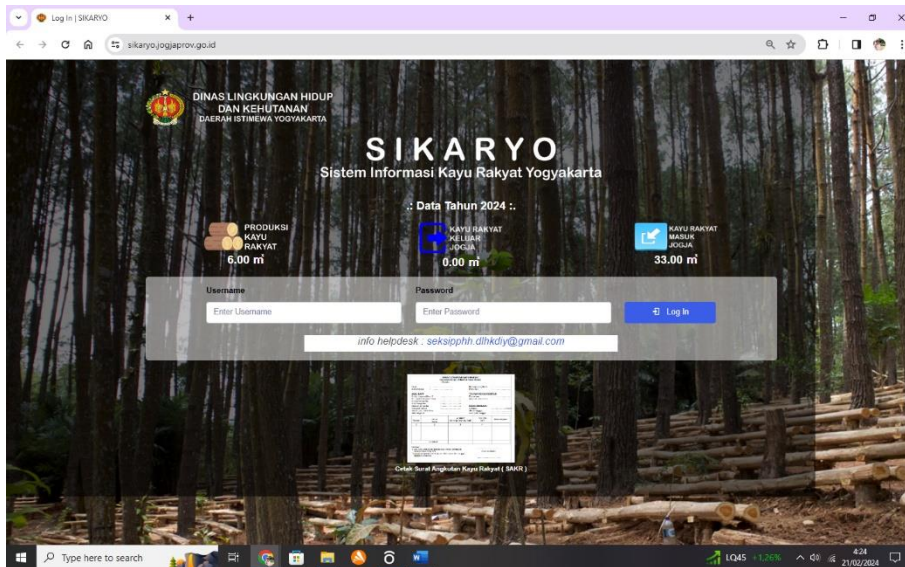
Log In | SIKARYO
sikaryo.jogjaprov.go.id

DINAS LINGKUNGAN HIDUP
DAN KEHUTANAN
DAERAH ISTIMEWA YOGYAKARTA

SIKARYO
Sistem Informasi Kayu Rakyat Yogyakarta

.: Data Tahun 2024 :.

PRODUKSI KAYU RAKYAT
6.00 m³

KAYU RAKYAT KELUAR JOGJA
0.00 m³

KAYU RAKYAT MASUK JOGJA
33.00 m³

Username
Enter Username

Password
Enter Password

Log In

info helpdesk : seksipphh.dlhkdiy@gmail.com

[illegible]

Cetak Surat Angkutan Kayu Rakyat ( SAKR )

Type here to search

LQ45 +1,26%
4:24
21/02/2024